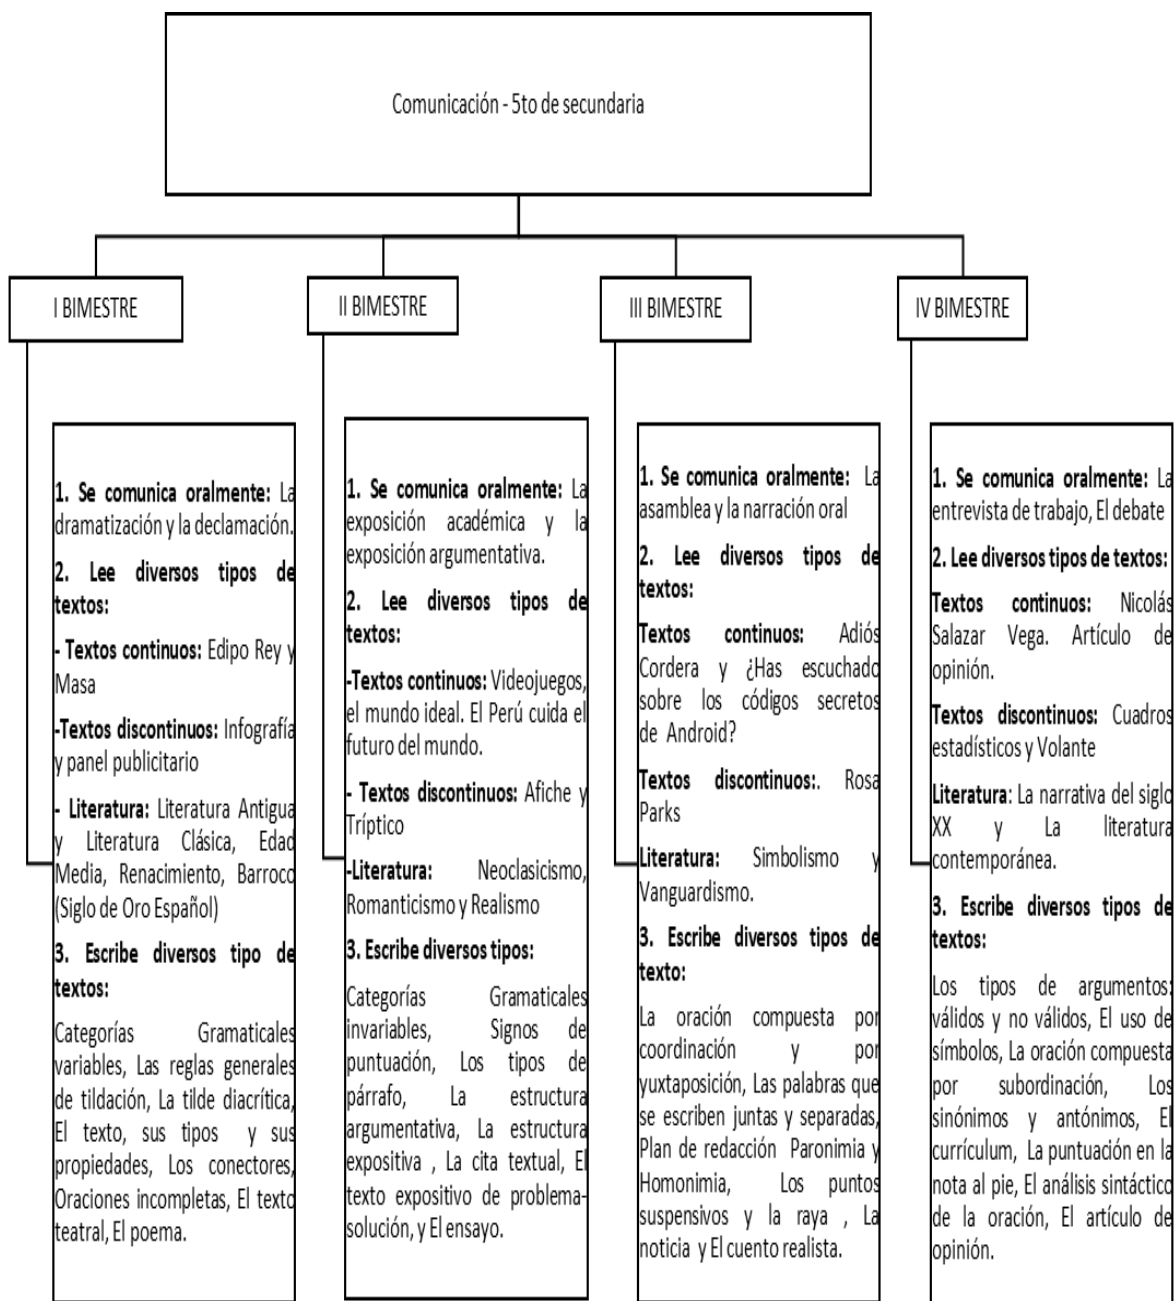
Comunicación - 5to de secundaria

I BIMESTRE

1. Se comunica oralmente: La dramatización y la declamación.

2. Lee diversos tipos de textos:

- Textos continuos: Edipo Rey y Masa

-Textos discontinuos: Infografía y panel publicitario

- Literatura: Literatura Antigua y Literatura Clásica, Edad Media, Renacimiento, Barroco (Siglo de Oro Español)

3. Escribe diversos tipo de textos:

Categorías Gramaticales variables, Las reglas generales de tildación, La tilde diacrítica, El texto, sus tipos y sus propiedades, Los conectores, Oraciones incompletas, El texto teatral, El poema.

II BIMESTRE

1. Se comunica oralmente: La exposición académica y la exposición argumentativa.

2. Lee diversos tipos de textos:

-Textos continuos: Videojuegos, el mundo ideal. El Perú cuida el futuro del mundo.

- Textos discontinuos: Afiche y Tríptico

-Literatura: Neoclasicismo, Romanticismo y Realismo

3. Escribe diversos tipos:

Categorías Gramaticales invariables, Signos de puntuación, Los tipos de párrafo, La estructura argumentativa, La estructura expositiva , La cita textual, El texto expositivo de problema-solución, y El ensayo.

III BIMESTRE

1. Se comunica oralmente: La asamblea y la narración oral

2. Lee diversos tipos de textos:

Textos continuos: Adiós Cordera y ¿Has escuchado sobre los códigos secretos de Android?

Textos discontinuos:. Rosa Parks

Literatura: Simbolismo y Vanguardismo.

3. Escribe diversos tipos de texto:

La oración compuesta por coordinación y por yuxtaposición, Las palabras que se escriben juntas y separadas, Plan de redacción Paronimia y Homonimia, Los puntos suspensivos y la raya , La noticia y El cuento realista.

IV BIMESTRE

1. Se comunica oralmente: La entrevista de trabajo, El debate

2. Lee diversos tipos de textos:

Textos continuos: Nicolás Salazar Vega. Artículo de opinión.

Textos discontinuos: Cuadros estadísticos y Volante

Literatura: La narrativa del siglo XX y La literatura contemporánea.

3. Escribe diversos tipos de textos:

Los tipos de argumentos: válidos y no válidos, El uso de símbolos, La oración compuesta por subordinación, Los sinónimos y antónimos, El currículum, La puntuación en la nota al pie, El análisis sintáctico de la oración, El artículo de opinión.